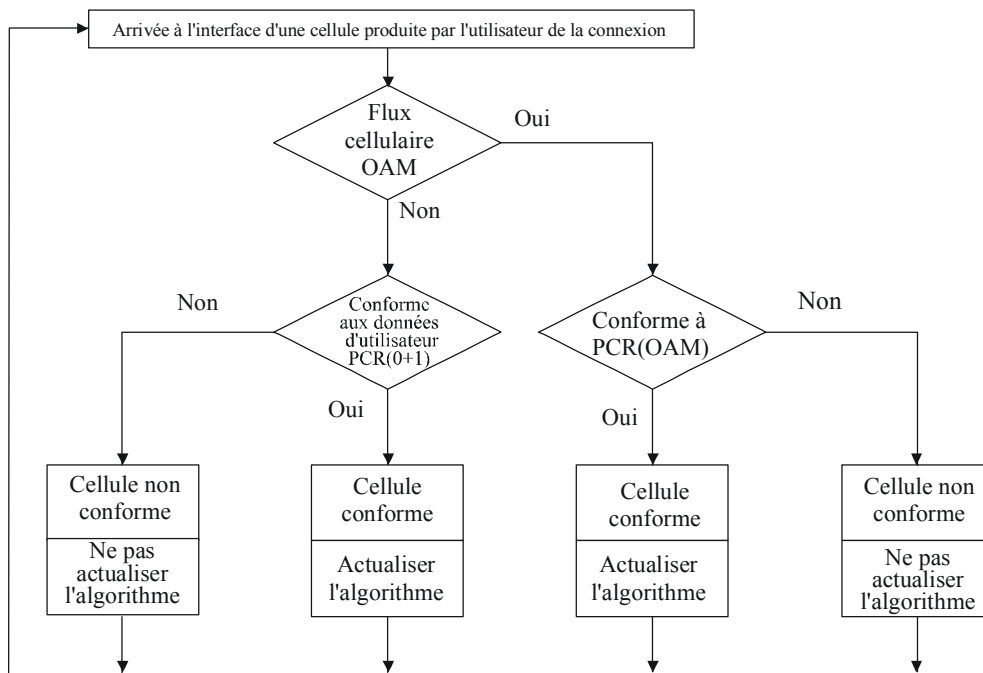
Arrivée à l'interface d'une cellule produite par l'utilisateur de la connexion

Flux cellulaire OAM

Oui

Non

Non

Conformc aux données d'utilisateur PCR(0+1)

Conforme à PCR(OAM)

Non

Oui

Oui

Cellule non conforme

Ne pas actualiser l'algorithme

Cellule conforme

Actualiser l'algorithme

Cellule conforme

Actualiser l'algorithme

Cellule non conforme

Ne pas actualiser l'algorithme